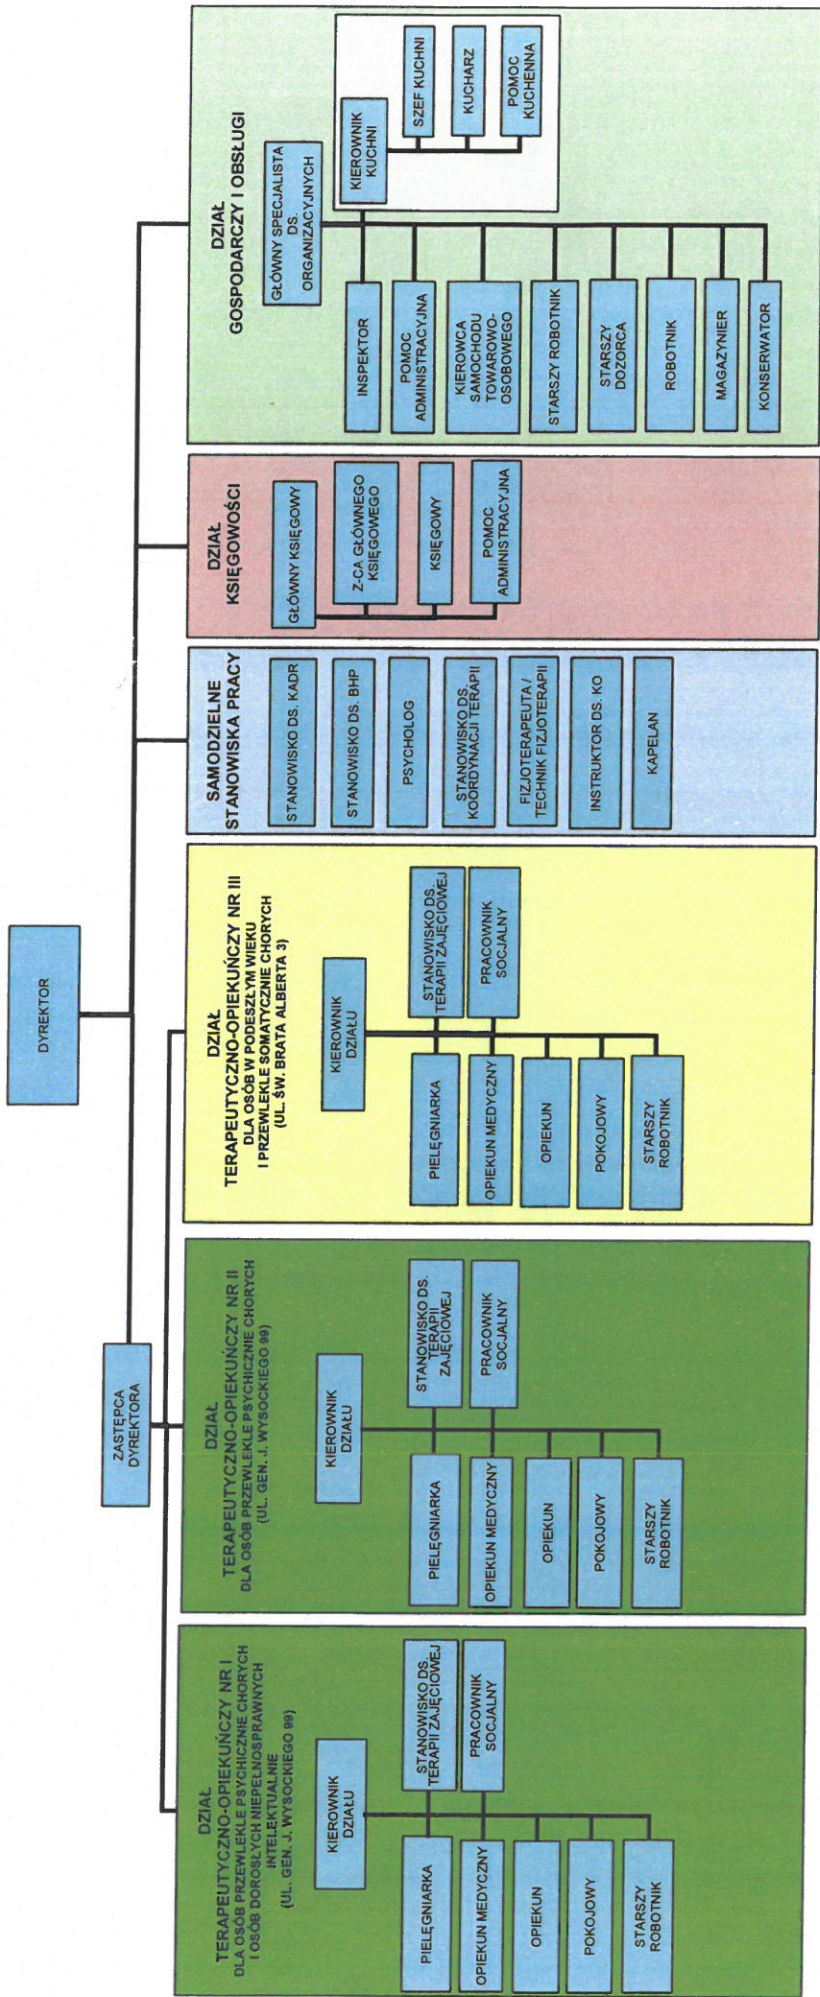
DYREKTOR

ZASTĘPCA DYREKTORA

DZIAŁ GOSPODARCZY I OBSŁUGI

GŁÓWNY SPECJALISTA DS. ORGANIZACYJNYCH

KIEROWNIK KUCHNI

SZEF KUCHNI

KUCHARZ

POMOC KUCHENNA

INSPEKTOR

POMOC ADMINISTRACYJNA

KIEROWCA SAMOCHODU TOWAROWO-OSOBOWEGO

STARSZY ROBOTNIK

STARSZY DOZORCA

ROBOTNIK

MAGAZYNIER

KONSERWATOR

DZIAŁ KSIĘGOWOŚCI

GŁÓWNY KSIĘGOWY

Z-CA GŁÓWNEGO KSIĘGOWEGO

KSIĘGOWY

POMOC ADMINISTRACYJNA

SAMODZIELNE STANOWISKA PRACY

STANOWISKO DS. KADR

STANOWISKO DS. BHP

PSYCHOLOG

STANOWISKO DS. KOORDYNACJI TERAPII

FIZJOTERAPEUTA / TECHNIK FIZJOTERAPII

INSTRUKTOR DS. KO

KAPELAN

DZIAŁ TERAPEUTYCZNO-OPIEKUŃCZY NR III DLA OSÓB W PODESZŁYM WIEKU I PRZEWLEKLE SOMATYCZNIE CHORYCH (UL. ŚW. BRATA ALBERTA 3)

KIEROWNIK DZIAŁU

STANOWISKO DS. TERAPII ZAJĘCIOWEJ

PRACOWNIK SOCJALNY

PIELĘGNIARKA

OPIEKUN MEDYCZNY

OPIEKUN

POKOJOWY

STARSZY ROBOTNIK

DZIAŁ TERAPEUTYCZNO-OPIEKUŃCZY NR II DLA OSÓB PRZEWLEKLE PSYCHICZNIE CHORYCH (UL. GEN. J. WYSOCKIEGO 99)

KIEROWNIK DZIAŁU

STANOWISKO DS. TERAPII ZAJĘCIOWEJ

PRACOWNIK SOCJALNY

PIELĘGNIARKA

OPIEKUN MEDYCZNY

OPIEKUN

POKOJOWY

STARSZY ROBOTNIK

DZIAŁ TERAPEUTYCZNO-OPIEKUŃCZY NR I DLA OSÓB PRZEWLEKLE PSYCHICZNIE CHORYCH I OSÓB DOROSŁYCH NIEPEŁNOSPRAWNYCH INTELEKTUALNIE (UL. GEN. J. WYSOCKIEGO 99)

KIEROWNIK DZIAŁU

STANOWISKO DS. TERAPII ZAJĘCIOWEJ

PRACOWNIK SOCJALNY

PIELĘGNIARKA

OPIEKUN MEDYCZNY

OPIEKUN

POKOJOWY

STARSZY ROBOTNIK